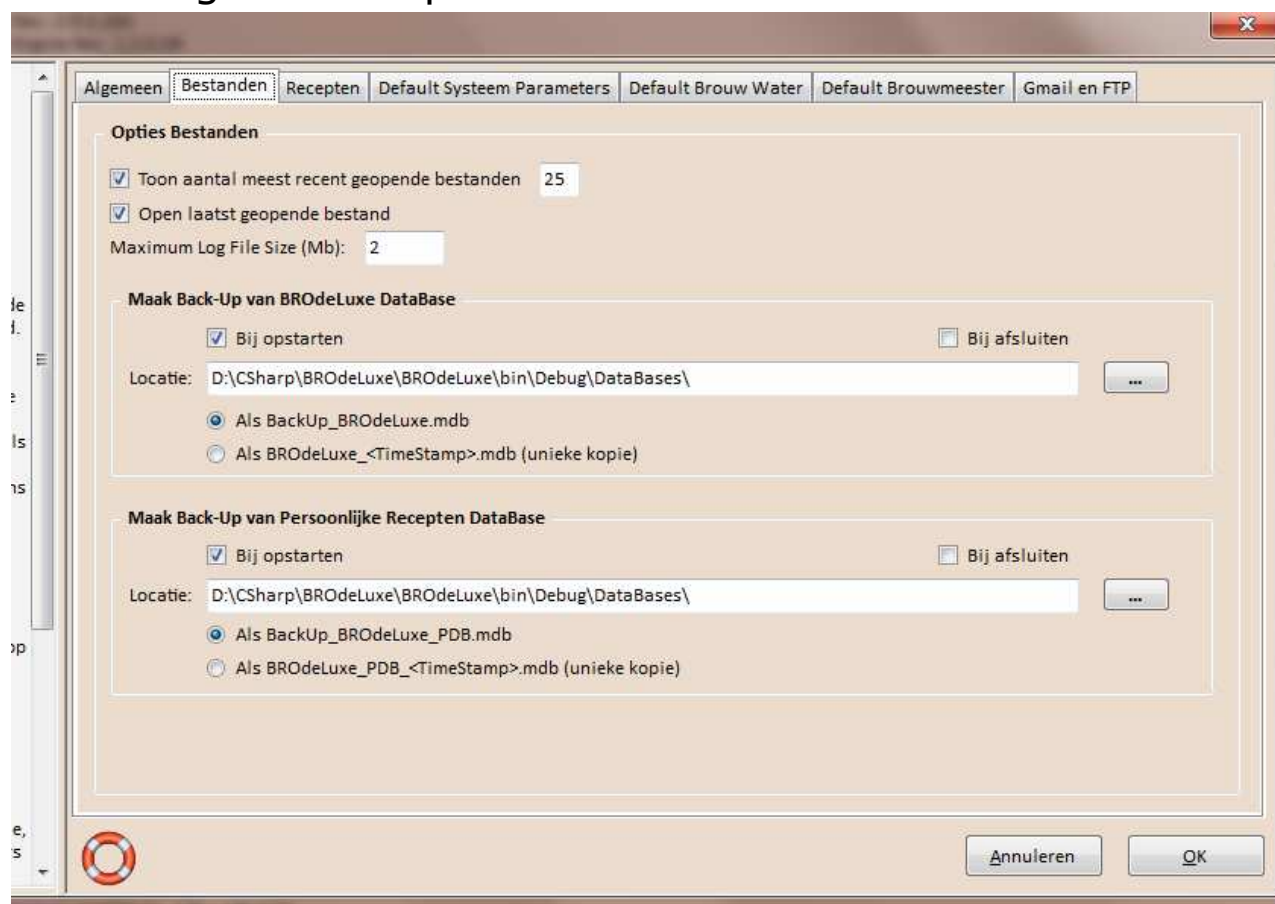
Algemeen | Bestanden | Recepten | Default Systeem Parameters | Default Brouw Water | Default Brouwmeester | Gmail en FTP

Opties Bestanden

Toon aantal meest recent geopende bestanden 25

Open laatst geopende bestand

Maximum Log File Size (Mb): 2

Maak Back-Up van BROdeLuxe DataBase

Bij opstarten

Bij afsluiten

Locatie: D:\CSharp\BROdeLuxe\BROdeLuxe\bin\Debug\DataBases\

...

Als BackUp_BROdeLuxe.mdb

Als BROdeLuxe_<TimeStamp>.mdb (unieke kopie)

Maak Back-Up van Persoonlijke Recepten DataBase

Bij opstarten

Bij afsluiten

Locatie: D:\CSharp\BROdeLuxe\BROdeLuxe\bin\Debug\DataBases\

...

Als BackUp_BROdeLuxe_PDB.mdb

Als BROdeLuxe_PDB_<TimeStamp>.mdb (unieke kopie)

Annuleren

OK

de
d.
e
ls
ns
op
e,
s